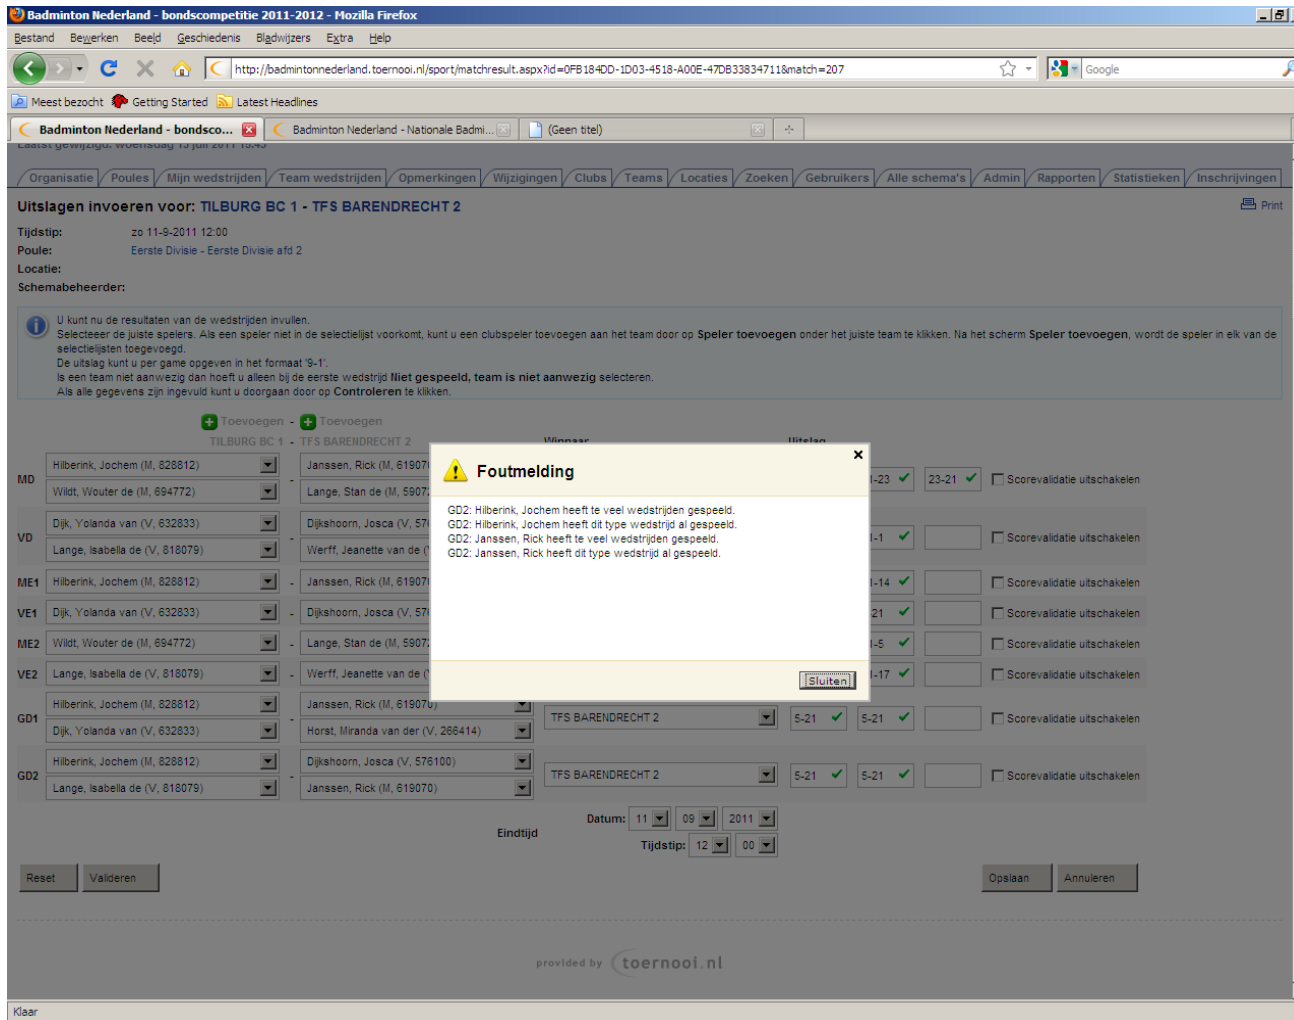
Badminton Nederland - bondscompetitie 2011-2012 - Mozilla Firefox

Bestand Bewerken Beeld Geschiedenis Bladwijzers Extra Help

http://badmintonnederland.toernooi.nl/sport/matchresult.aspx?id=0FB184DD-1D03-4518-A00E-47DB33834711&match=207

Google

Meest bezocht Getting Started Latest Headlines

Badminton Nederland - bondsco... Badminton Nederland - Nationale Badmi... (Geen titel)

Organisatie Poules Mijn wedstrijden Team wedstrijden Opmerkingen Wijzigingen Clubs Teams Locaties Zoeken Gebruikers Alle schema's Admin Rapporten Statistieken Inschrijvingen

Uitslagen invoeren voor: TILBURG BC 1 - TFS BARENDRECHT 2

Print

Tijdstip: zo 11-9-2011 12:00
Poule: Eerste Divisie - Eerste Divisie afd 2
Locatie:
Schemabeheerder:

U kunt nu de resultaten van de wedstrijden invullen.
Selecteer de juiste spelers. Als een speler niet in de selectielijst voorkomt, kunt u een clubspeler toevoegen aan het team door op Speler toevoegen onder het juiste team te klikken. Na het scherm Speler toevoegen, wordt de speler in elk van de selectielijsten toegevoegd.
De uitslag kunt u per game opgeven in het formaat '9-1'.
Is een team niet aanwezig dan hoeft u alleen bij de eerste wedstrijd Niet gespeeld, team is niet aanwezig selecteren.
Als alle gegevens zijn ingevuld kunt u doorgaan door op Controleren te klikken.

Toevoegen - Toevoegen
TILBURG BC 1 - TFS BARENDRECHT 2

MD Hilberink, Jochem (M, 828812) - Janssen, Rick (M, 61907
Wildt, Wouter de (M, 694772) Lange, Stan de (M, 5907
-23 23-21 Scorevalidatie uitschakelen
VD Dijk, Yolanda van (V, 632833) Dijkshoorn, Josca (V, 57
Lange, Isabella de (V, 818079) Werff, Jeanette van de (
-1 Scorevalidatie uitschakelen
ME1 Hilberink, Jochem (M, 828812) - Janssen, Rick (M, 61907
-14 Scorevalidatie uitschakelen
VE1 Dijk, Yolanda van (V, 632833) - Dijkshoorn, Josca (V, 57
21 Scorevalidatie uitschakelen
ME2 Wildt, Wouter de (M, 694772) - Lange, Stan de (M, 5907
-5 Scorevalidatie uitschakelen
VE2 Lange, Isabella de (V, 818079) - Werff, Jeanette van de (
-17 Scorevalidatie uitschakelen
GD1 Hilberink, Jochem (M, 828812) Janssen, Rick (M, 619070)
Dijk, Yolanda van (V, 632833) Horst, Miranda van der (V, 266414)
TFS BARENDRECHT 2 5-21 5-21 Scorevalidatie uitschakelen
GD2 Hilberink, Jochem (M, 828812) Dijkshoorn, Josca (V, 576100)
Lange, Isabella de (V, 818079) Janssen, Rick (M, 619070)
TFS BARENDRECHT 2 5-21 5-21 Scorevalidatie uitschakelen

Foutmelding
GD2: Hilberink, Jochem heeft te veel wedstrijden gespeeld.
GD2: Hilberink, Jochem heeft dit type wedstrijd al gespeeld.
GD2: Janssen, Rick heeft te veel wedstrijden gespeeld.
GD2: Janssen, Rick heeft dit type wedstrijd al gespeeld.
Sluiten

Eindtijd Datum: 11 09 2011
Tijdstip: 12 00

Reset Valideren Opslaan Annuleren

provided by toernooi.nl

Klaar